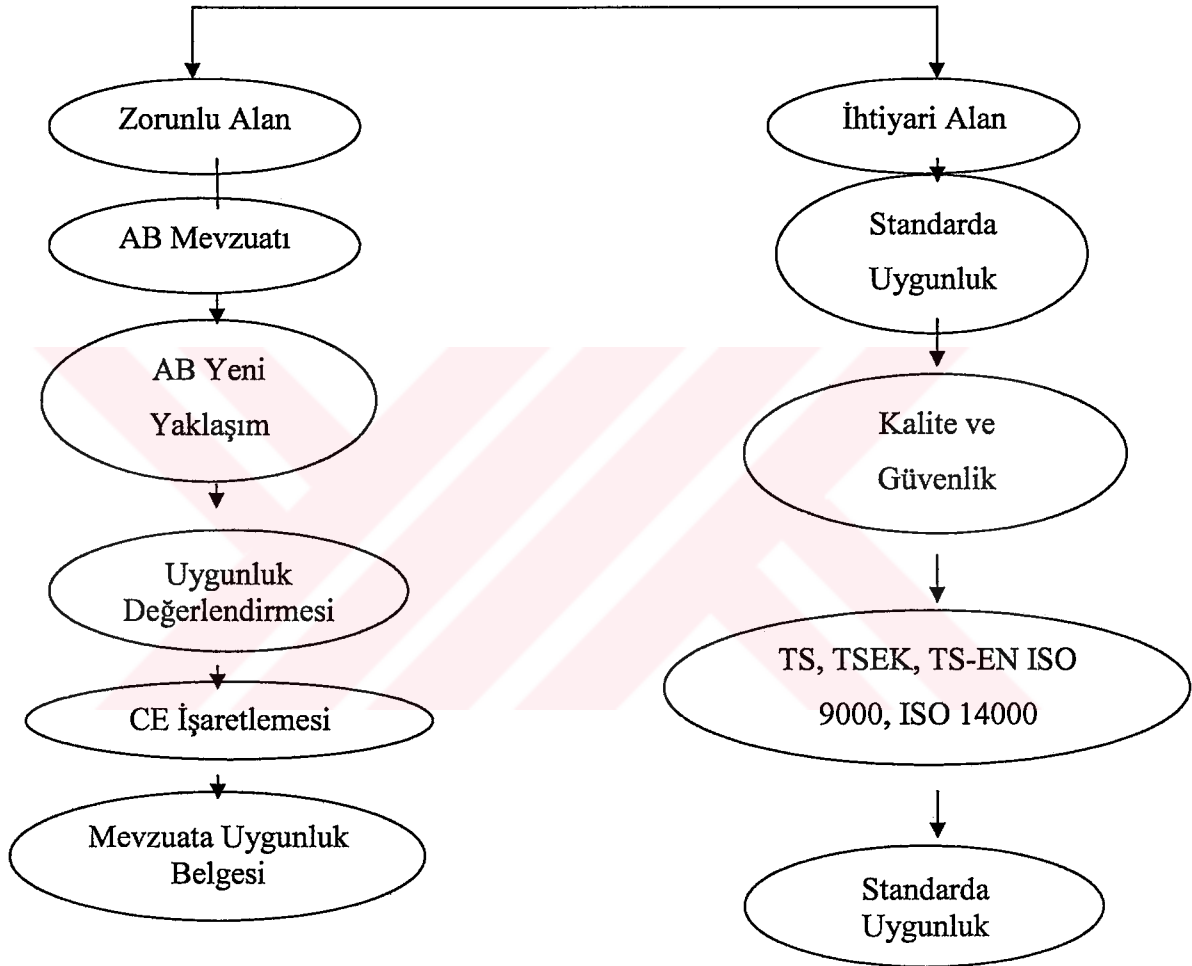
Zorunlu Alan

AB Mevzuatı

AB Yeni Yaklaşım

Uygunluk Değerlendirmesi

CE İşaretlemesi

Mevzuata Uygunluk Belgesi

İhtiyari Alan

Standarda Uygunluk

Kalite ve Güvenlik

TS, TSEK, TS-EN ISO 9000, ISO 14000

Standarda Uygunluk